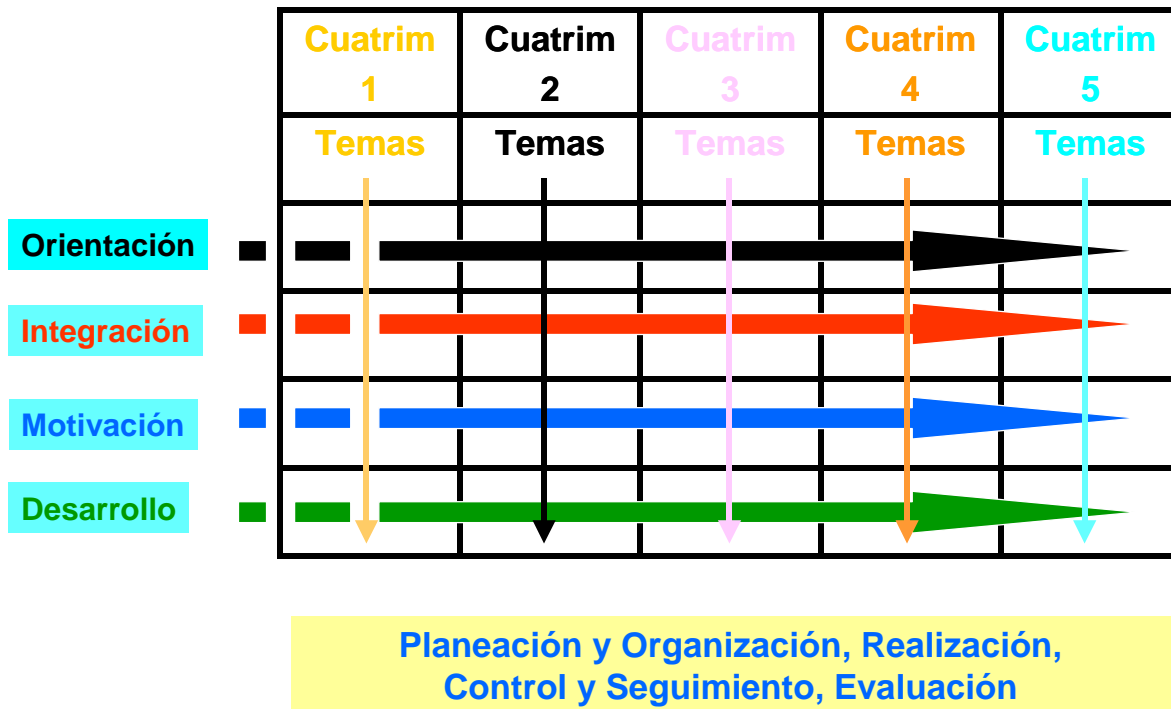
| Cuatrim 1 | Cuatrim 2 | Cuatrim 3 | Cuatrim 4 | Cuatrim 5 |
|---|---|---|---|---|
| Temas | Temas | Temas | Temas | Temas |

Orientación

Integración

Motivación

Desarrollo

Planeación y Organización, Realización, Control y Seguimiento, Evaluación